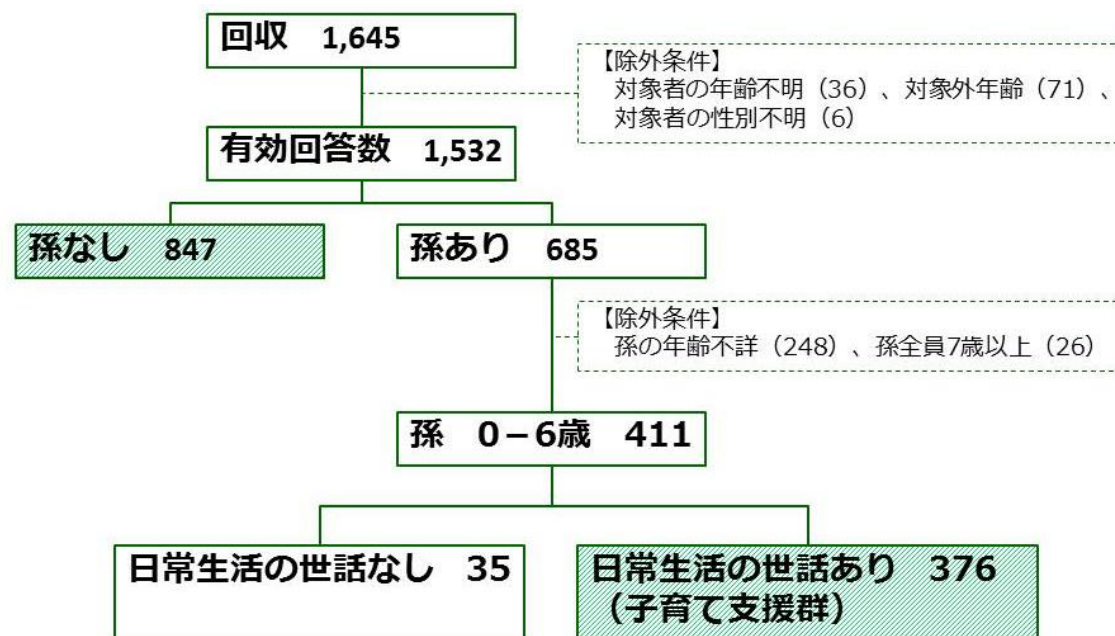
回収 1,645

【除外条件】
対象者の年齢不明（36）、対象外年齢（71）、対象者の性別不明（6）

有効回答数 1,532

孫なし 847

孫あり 685

【除外条件】
孫の年齢不詳（248）、孫全員7歳以上（26）

孫 0－6歳 411

日常生活の世話なし 35

日常生活の世話あり 376（子育て支援群）